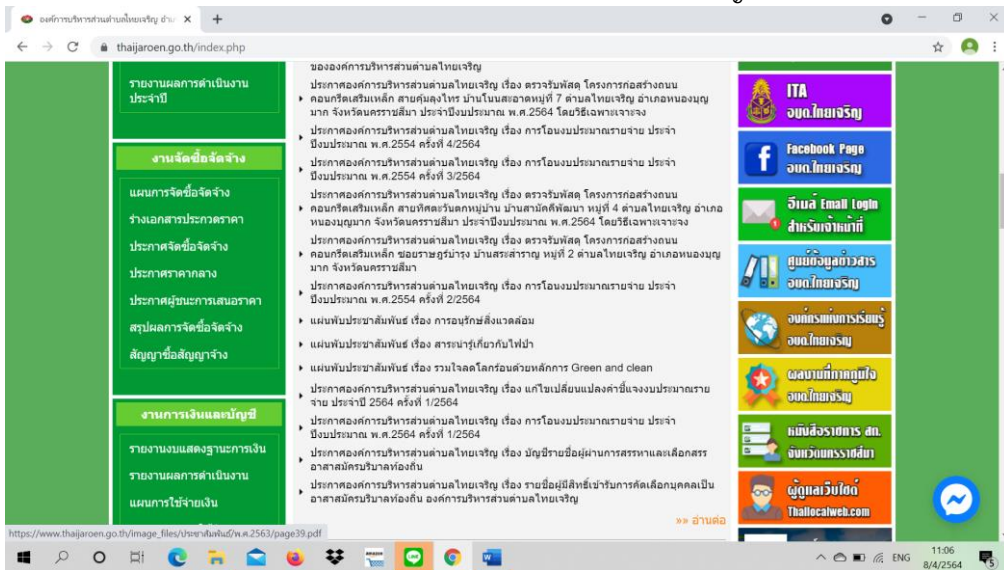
องค์การบริหารส่วนตำบลไทยเจริญ อำเ ×
thaijaroen.go.th/index.php

รายงานผลการดำเนินงานประจำปี

งานจัดซื้อจัดจ้าง

แผนการจัดซื้อจัดจ้าง
ร่างเอกสารประกวดราคา
ประกาศจัดซื้อจัดจ้าง
ประกาศราคากลาง
ประกาศผู้ชนะการเสนอราคา
สรุปผลการจัดซื้อจัดจ้าง
สัญญาซื้อสัญญาจ้าง

งานการเงินและบัญชี

รายงานงบแสดงฐานะการเงิน
รายงานผลการดำเนินงาน
แผนการใช้จ่ายเงิน

ของงค์การบริหารส่วนตำบลไทยเจริญ

ประกาศองค์การบริหารส่วนตำบลไทยเจริญ เรื่อง ตรวจรับพัสดุ โครงการก่อสร้างถนนคอนกรีตเสริมเหล็ก สายคุ้มลุงไทร บ้านโนนสะอาดหมู่ที่ 7 ตำบลไทยเจริญ อำเภอหนองบุญมาก จังหวัดนครราชสีมา ประจำปีงบประมาณ พ.ศ.2564 โดยวิธีเฉพาะเจาะจง

ประกาศองค์การบริหารส่วนตำบลไทยเจริญ เรื่อง การโอนงบประมาณรายจ่าย ประจำปีงบประมาณ พ.ศ.2554 ครั้งที่ 4/2564

ประกาศองค์การบริหารส่วนตำบลไทยเจริญ เรื่อง การโอนงบประมาณรายจ่าย ประจำปีงบประมาณ พ.ศ.2554 ครั้งที่ 3/2564

ประกาศองค์การบริหารส่วนตำบลไทยเจริญ เรื่อง ตรวจรับพัสดุ โครงการก่อสร้างถนนคอนกรีตเสริมเหล็ก สายทิศตะวันตกหมู่บ้าน บ้านสามัคคีพัฒนา หมู่ที่ 4 ตำบลไทยเจริญ อำเภอหนองบุญมาก จังหวัดนครราชสีมา ประจำปีงบประมาณ พ.ศ.2564 โดยวิธีเฉพาะเจาะจง

ประกาศองค์การบริหารส่วนตำบลไทยเจริญ เรื่อง ตรวจรับพัสดุ โครงการก่อสร้างถนนคอนกรีตเสริมเหล็ก ซ่อมราษฎร์บำรุง บ้านสระสำราญ หมู่ที่ 2 ตำบลไทยเจริญ อำเภอหนองบุญมาก จังหวัดนครราชสีมา

ประกาศองค์การบริหารส่วนตำบลไทยเจริญ เรื่อง การโอนงบประมาณรายจ่าย ประจำปีงบประมาณ พ.ศ.2554 ครั้งที่ 2/2564

แผ่นพับประชาสัมพันธ์ เรื่อง การอนุรักษ์สิ่งแวดล้อม

แผ่นพับประชาสัมพันธ์ เรื่อง สาระน่ารู้เกี่ยวกับไฟป่า

แผ่นพับประชาสัมพันธ์ เรื่อง รวมใจลดโลกร้อนด้วยหลักการ Green and clean

ประกาศองค์การบริหารส่วนตำบลไทยเจริญ เรื่อง แก้ไขเปลี่ยนแปลงคำชี้แจงงบประมาณรายจ่าย ประจำปี 2564 ครั้งที่ 1/2564

ประกาศองค์การบริหารส่วนตำบลไทยเจริญ เรื่อง การโอนงบประมาณรายจ่าย ประจำปีงบประมาณ พ.ศ.2564 ครั้งที่ 1/2564

ประกาศองค์การบริหารส่วนตำบลไทยเจริญ เรื่อง บัญชีรายชื่อผู้ผ่านการสรรหาและเลือกสรรอาสาสมัครบริบาลท้องถิ่น

ประกาศองค์การบริหารส่วนตำบลไทยเจริญ เรื่อง รายชื่อผู้มีสิทธิ์เข้ารับการคัดเลือกบุคคลเป็นอาสาสมัครบริบาลท้องถิ่น องค์การบริหารส่วนตำบลไทยเจริญ

»» อ่านต่อ

ITA อบต.ไทยเจริญ
Facebook Page อบต.ไทยเจริญ
อีเมล์ Email Login สำหรับเจ้าหน้าที่
ศูนย์ข้อมูลข่าวสาร อบต.ไทยเจริญ
องค์กรแห่งการเรียนรู้ อบต.ไทยเจริญ
ผลงานที่ภาคภูมิใจ อบต.ไทยเจริญ
หนังสือราชการ สถ. จังหวัดนครราชสีมา
ผู้ดูแลเว็บไซต์ Thailocalweb.com

https://www.thaijaroen.go.th/image_files/ประชาสัมพันธ์/พ.ศ.2563/page39.pdf

ENG 11:06 8/4/2564